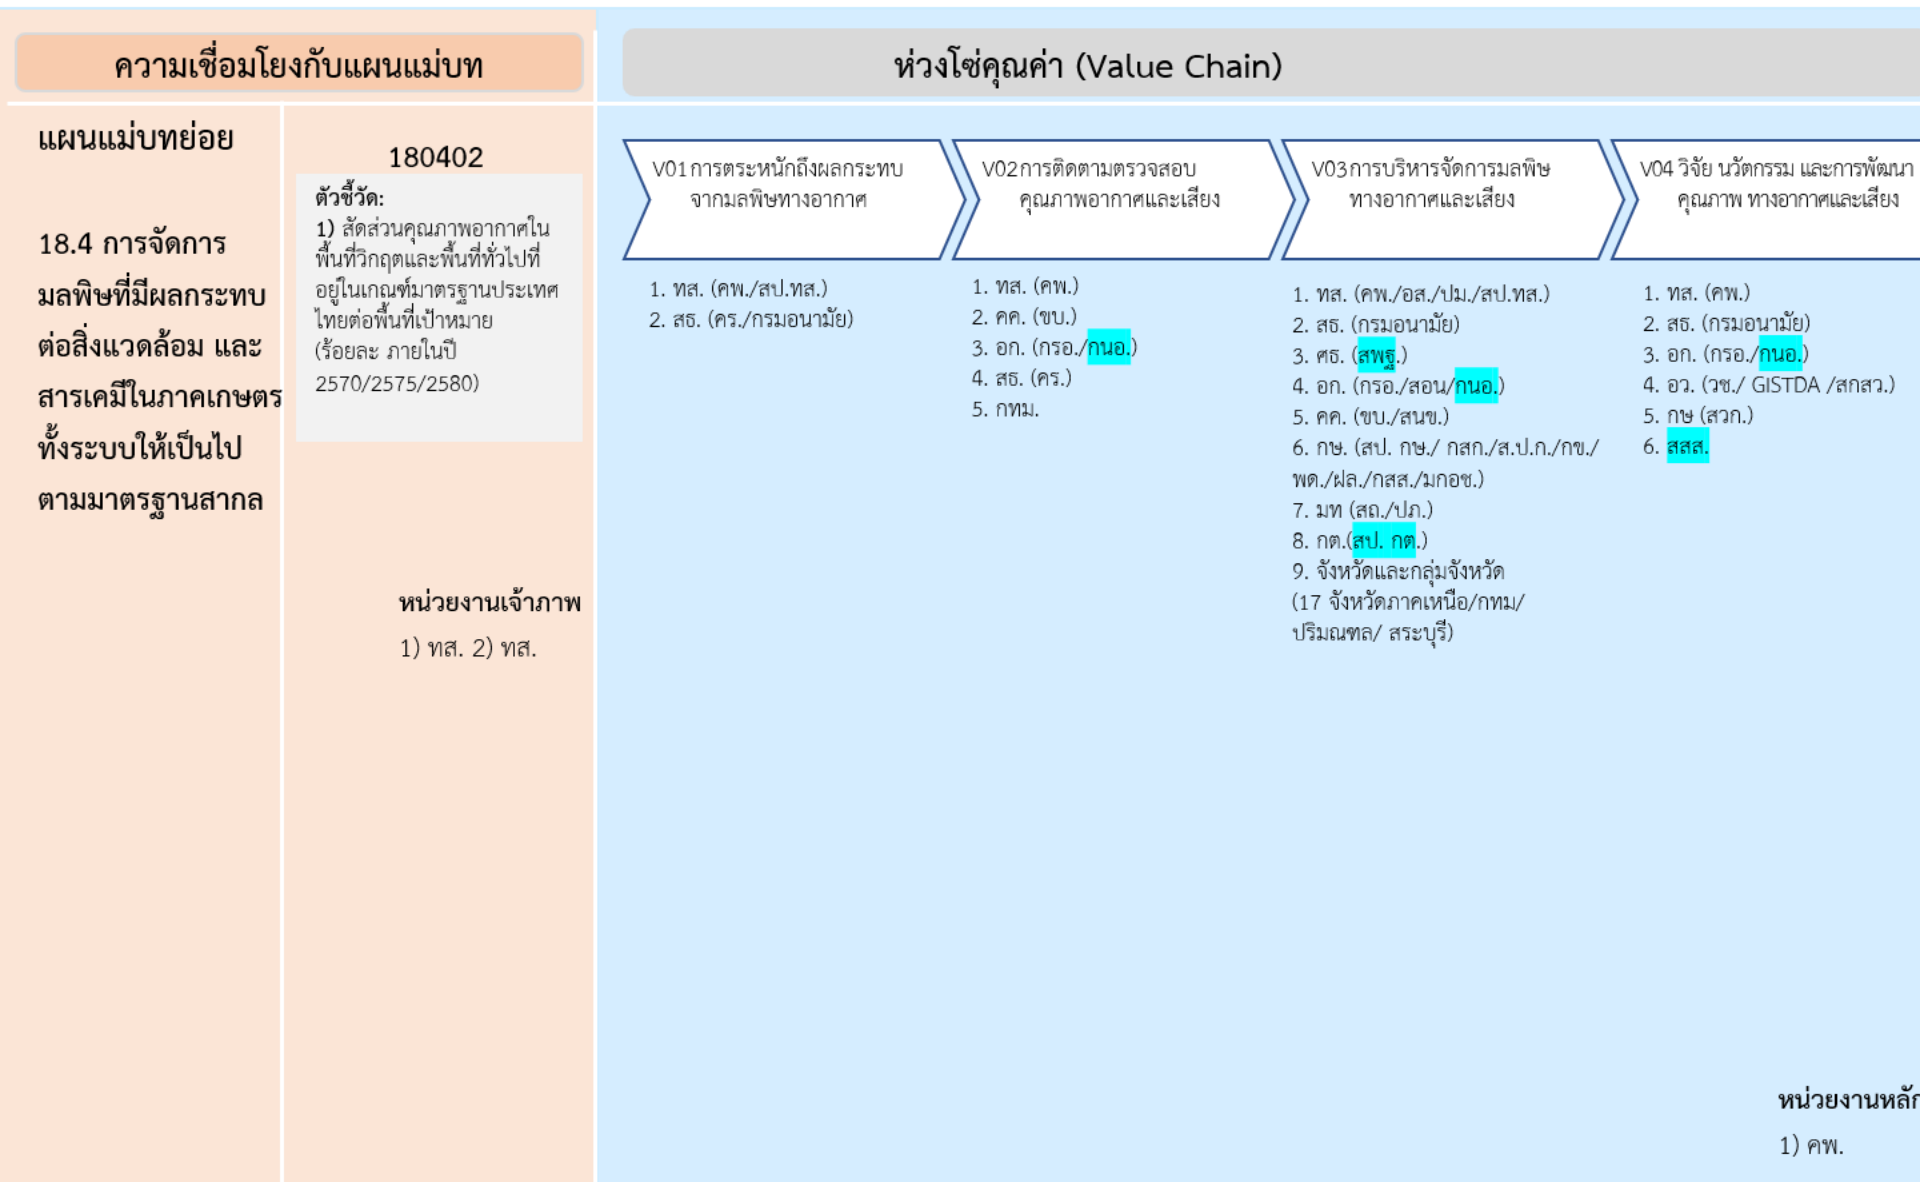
ความเชื่อมโยงกับแผนแม่บท

ห่วงโซ่คุณค่า (Value Chain)

แผนแม่บทย่อย

18.4 การจัดการมลพิษที่มีผลกระทบต่อสิ่งแวดล้อม และสารเคมีในภาคเกษตรทั้งระบบให้เป็นไปตามมาตรฐานสากล

180402

ตัวชี้วัด:
1) สัดส่วนคุณภาพอากาศในพื้นที่วิกฤตและพื้นที่ทั่วไปที่อยู่ในเกณฑ์มาตรฐานประเทศไทยต่อพื้นที่เป้าหมาย (ร้อยละ ภายในปี 2570/2575/2580)

หน่วยงานเจ้าภาพ
1) ทส. 2) ทส.

V01 การตระหนักถึงผลกระทบจากมลพิษทางอากาศ

1. ทส. (คพ./สป.ทส.)
2. สธ. (คร./กรมอนามัย)

V02 การติดตามตรวจสอบคุณภาพอากาศและเสียง

1. ทส. (คพ.)
2. คค. (ขบ.)
3. อก. (กรอ./กนอ.)
4. สธ. (คร.)
5. กทม.

V03 การบริหารจัดการมลพิษทางอากาศและเสียง

1. ทส. (คพ./อส./ปม./สป.ทส.)
2. สธ. (กรมอนามัย)
3. ศธ. (สพฐ.)
4. อก. (กรอ./สอน/กนอ.)
5. คค. (ขบ./สนข.)
6. กษ. (สป. กษ./ กสก./ส.ป.ก./กข./พด./ฝล./กสส./มกอช.)
7. มท (สถ./ปภ.)
8. กต.(สป. กต.)
9. จังหวัดและกลุ่มจังหวัด (17 จังหวัดภาคเหนือ/กทม/ปริมณฑล/ สระบุรี)

V04 วิจัย นวัตกรรม และการพัฒนาคุณภาพ ทางอากาศและเสียง

1. ทส. (คพ.)
2. สธ. (กรมอนามัย)
3. อก. (กรอ./กนอ.)
4. อว. (วช./ GISTDA /สกสว.)
5. กษ (สวก.)
6. สสส.

หน่วยงานหลั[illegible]
1) คพ.